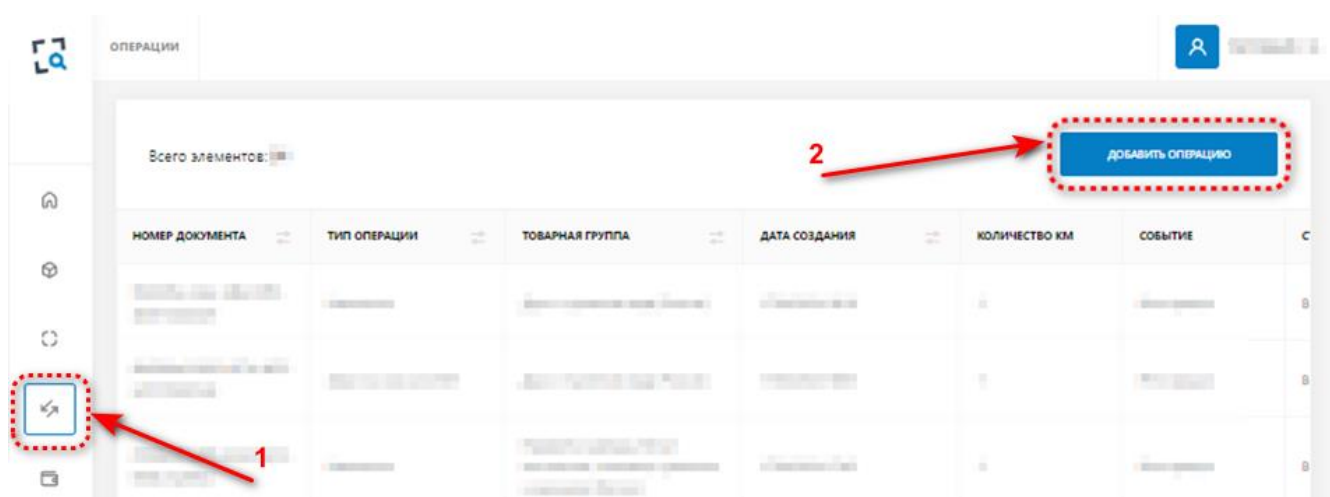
ОПЕРАЦИИ

Всего элементов: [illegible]

2

ДОБАВИТЬ ОПЕРАЦИЮ

| НОМЕР ДОКУМЕНТА | ТИП ОПЕРАЦИИ | ТОВАРНАЯ ГРУППА | ДАТА СОЗДАНИЯ | КОЛИЧЕСТВО КМ | СОБЫТИЕ | С |
|---|---|---|---|---|---|---|
| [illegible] | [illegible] | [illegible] | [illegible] | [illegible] | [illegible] | В |
| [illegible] | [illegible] | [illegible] | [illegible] | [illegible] | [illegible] | В |
| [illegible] | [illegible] | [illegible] | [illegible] | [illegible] | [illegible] | В |

1